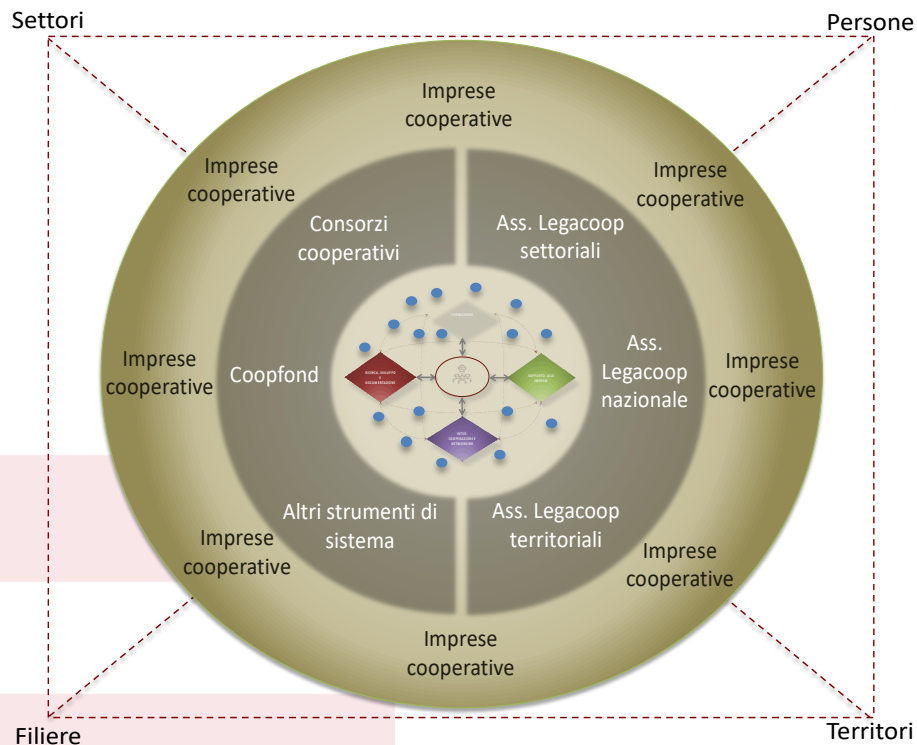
Settori

Persone

Imprese cooperative

Imprese cooperative

Imprese cooperative

Consorzi cooperativi

Ass. Legacoop settoriali

Imprese cooperative

Coopfond

Ass. Legacoop nazionale

Imprese cooperative

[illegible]

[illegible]

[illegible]

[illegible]

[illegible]

Altri strumenti di sistema

Ass. Legacoop territoriali

Imprese cooperative

Imprese cooperative

Imprese cooperative

Filiere

Territori